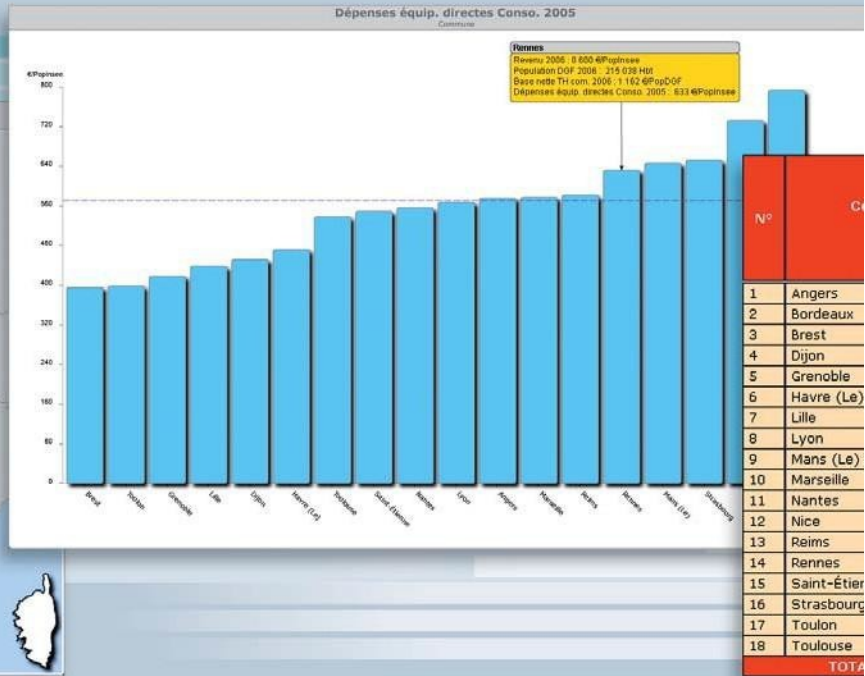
Dépenses équip. directes Conso. 2005
Commune

Rennes
Revenu 2006 : 8 680 €/PopInsee
Population DGF 2006 : 215 038 Hbt
Base nette TH com. 2006 : 1 162 €/PopDGF
Dépenses équip. directes Conso. 2005 : 633 €/PopInsee

€/PopInsee
800
720
640
560
480
400
320
240
160
80
0

Brest
Toulon
Grenoble
Lille
Dijon
Havre (Le)
Toulouse
Saint-Étienne
Nantes
Lyon
Angers
Marseille
Reims
Rennes
Mans (Le)
Strasbourg

| N° | Co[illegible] |
|---|---|
| 1 | Angers |
| 2 | Bordeaux |
| 3 | Brest |
| 4 | Dijon |
| 5 | Grenoble |
| 6 | Havre (Le) |
| 7 | Lille |
| 8 | Lyon |
| 9 | Mans (Le) |
| 10 | Marseille |
| 11 | Nantes |
| 12 | Nice |
| 13 | Reims |
| 14 | Rennes |
| 15 | Saint-Étien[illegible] |
| 16 | Strasbourg |
| 17 | Toulon |
| 18 | Toulouse |
| TOTA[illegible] | |